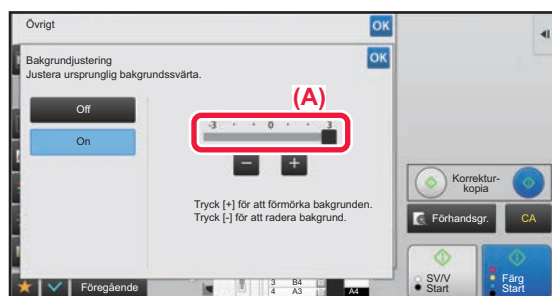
Övrigt
OK
Bakgrundjustering
Justera ursprunglig bakgrundssvärta.
OK
(A)
Off
On
-3 0 3
−
+
Tryck [+] för att förmörka bakgrunden.
Tryck [-] för att radera bakgrund.
Korrekturkopia
Förhandsgr.
CA
SV/V Start
Färg Start
Föregående
3 B4
4 A3
A4